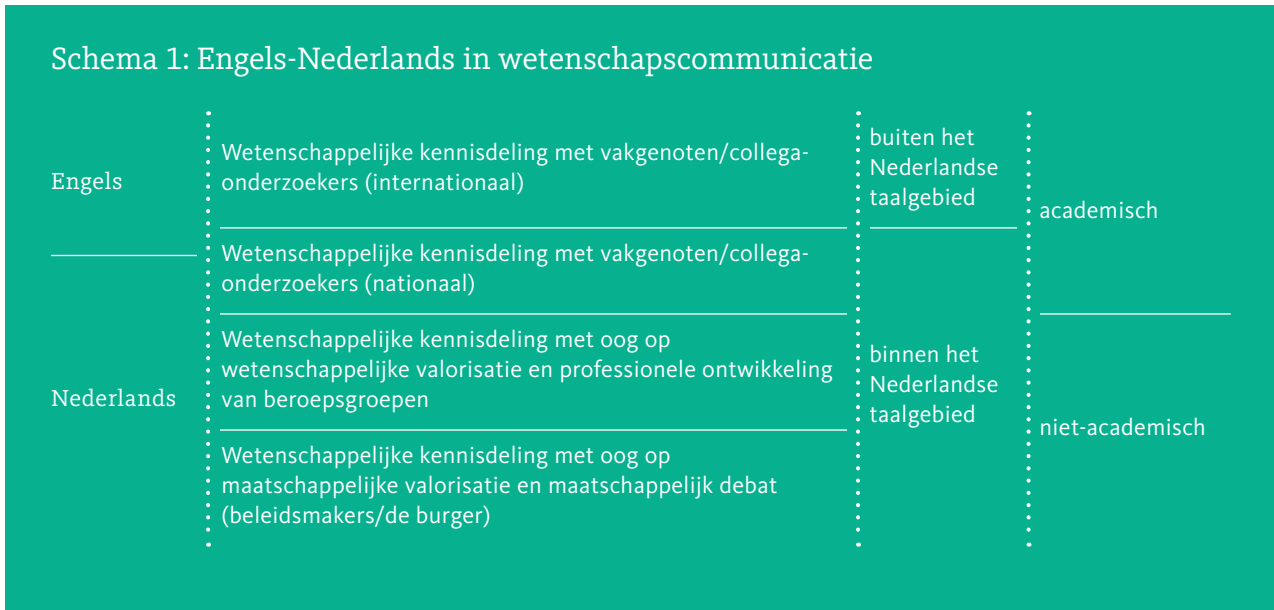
Schema 1: Engels-Nederlands in wetenschapscommunicatie

| | | | |
|---|---|---|---|
| Engels | Wetenschappelijke kennisdeling met vakgenoten/collega-onderzoekers (internationaal) | buiten het Nederlandse taalgebied | academisch |
| Nederlands | Wetenschappelijke kennisdeling met vakgenoten/collega-onderzoekers (nationaal) | binnen het Nederlandse taalgebied | academisch |
| Nederlands | Wetenschappelijke kennisdeling met oog op wetenschappelijke valorisatie en professionele ontwikkeling van beroepsgroepen | binnen het Nederlandse taalgebied | niet-academisch |
| Nederlands | Wetenschappelijke kennisdeling met oog op maatschappelijke valorisatie en maatschappelijk debat (beleidsmakers/de burger) | binnen het Nederlandse taalgebied | niet-academisch |